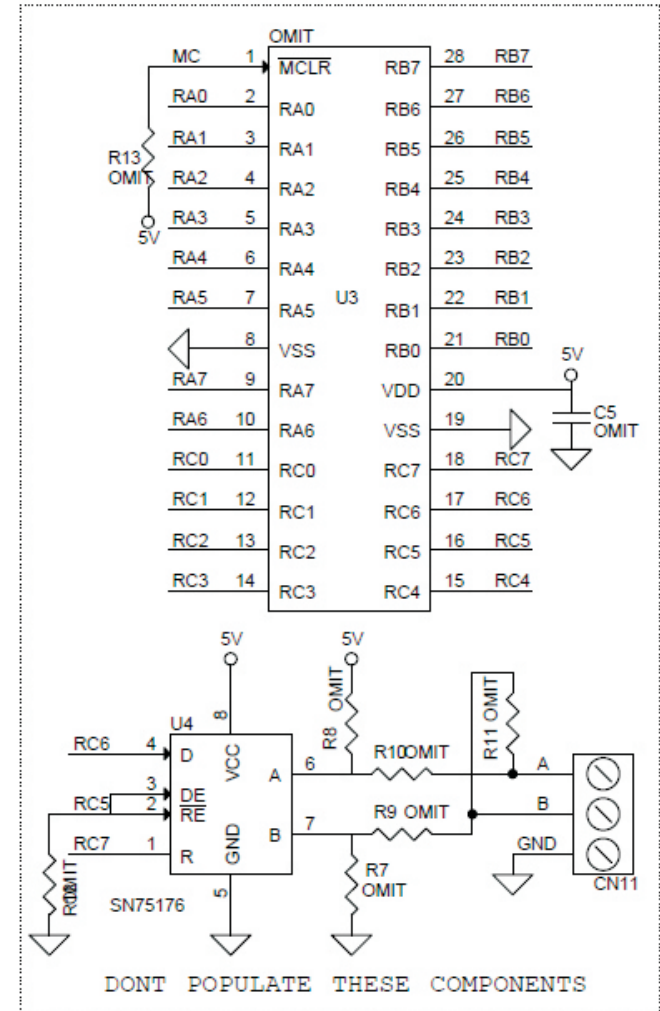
OMIT
MC 1 $\overline{MCLR}$ RB7 28 RB7
RA0 2 RA0 RB6 27 RB6
RA1 3 RA1 RB5 26 RB5
R13
OMIT
RA2 4 RA2 RB4 25 RB4
RA3 5 RA3 RB3 24 RB3
5V
RA4 6 RA4 RB2 23 RB2
RA5 7 RA5 U3 RB1 22 RB1
8 VSS RB0 21 RB0
5V
RA7 9 RA7 VDD 20
C5
OMIT
RA6 10 RA6 VSS 19
RC0 11 RC0 RC7 18 RC7
RC1 12 RC1 RC6 17 RC6
RC2 13 RC2 RC5 16 RC5
RC3 14 RC3 RC4 15 RC4

5V
5V
OMIT
R8
R11 OMIT
U4
8
RC6 4 D
VCC
A 6
R10 OMIT
A
3 DE
RC5 2 $\overline{RE}$
B 7
R9 OMIT
B
RC7 1 R
GND
GND
R12
OMIT
SN75176
5
R7
OMIT
CN11

DONT POPULATE THESE COMPONENTS